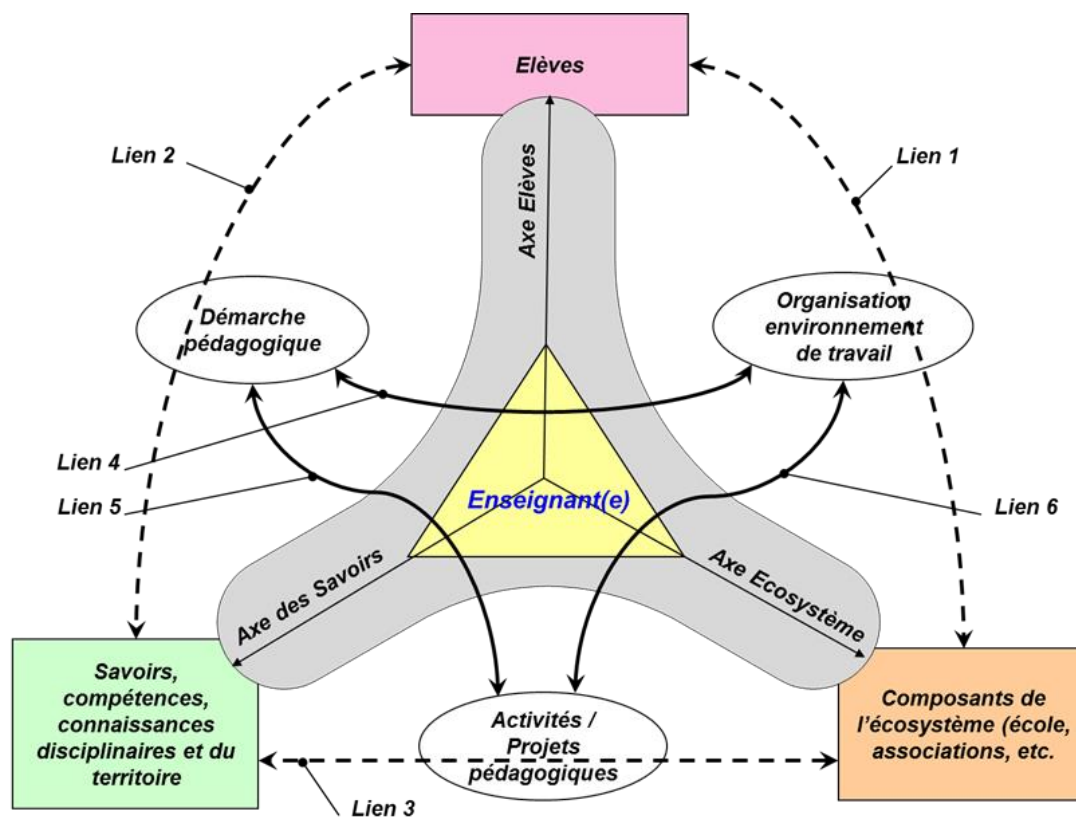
Elèves

Lien 2

Lien 1

Axe Elèves

Démarche pédagogique

Organisation environnement de travail

Lien 4

Lien 5

Enseignant(e)

Lien 6

Axe des Savoirs

Axe Ecosystème

Savoirs, compétences, connaissances disciplinaires et du territoire

Activités / Projets pédagogiques

Composants de l'écosystème (école, associations, etc.

Lien 3